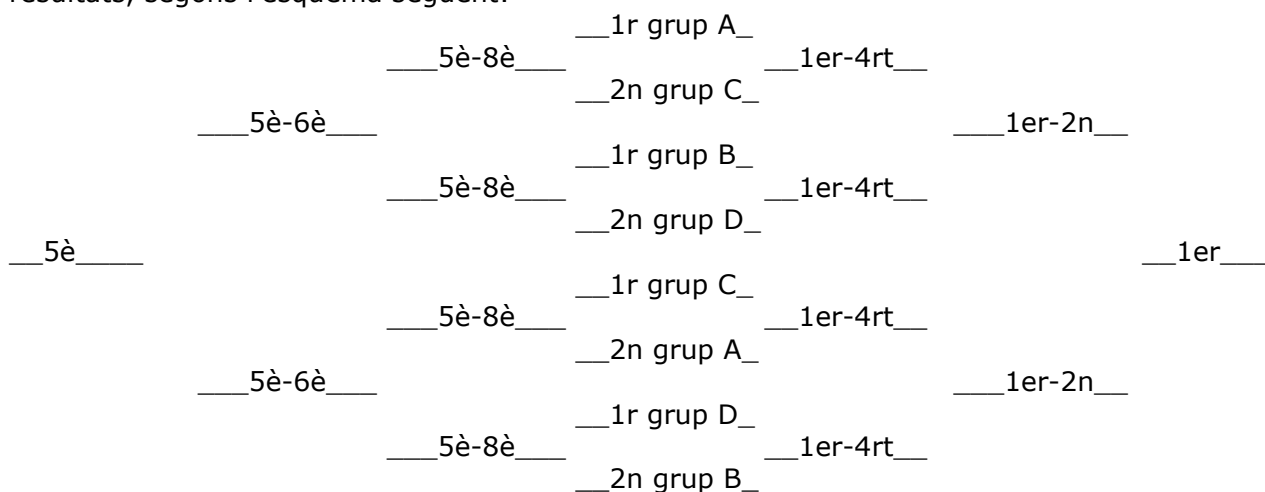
resultats, segons l'esquema següent:

__1r grup A_
___5è-8è___ __1er-4rt__
__2n grup C_
___5è-6è___ ___1er-2n__
__1r grup B_
___5è-8è___ __1er-4rt__
__2n grup D_
__5è____ __1er___
__1r grup C_
___5è-8è___ __1er-4rt__
__2n grup A_
___5è-6è___ ___1er-2n__
__1r grup D_
___5è-8è___ __1er-4rt__
__2n grup B_